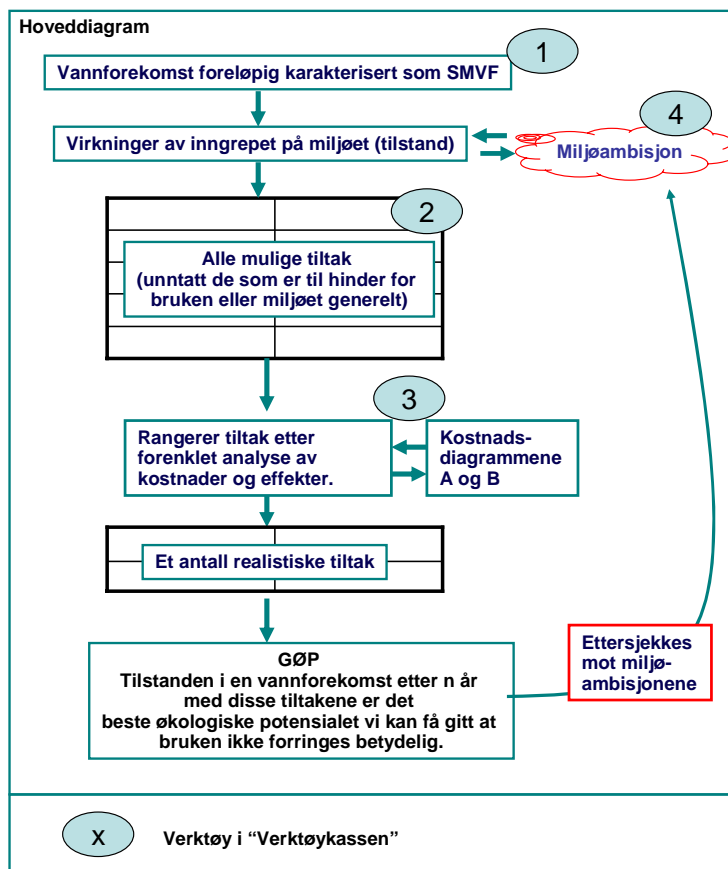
Hoveddiagram

1

Vannforekomst foreløpig karakterisert som SMVF

Virkninger av inngrepet på miljøet (tilstand)

4

Miljøambisjon

2

Alle mulige tiltak (unntatt de som er til hinder for bruken eller miljøet generelt)

3

Rangerer tiltak etter forenklet analyse av kostnader og effekter.

Kostnadsdiagrammene A og B

Et antall realistiske tiltak

GØP
Tilstanden i en vannforekomst etter n år med disse tiltakene er det beste økologiske potensialet vi kan få gitt at bruken ikke forringes betydelig.

Ettersjekkes mot miljøambisjonene

X

Verktøy i "Verktøykassen"